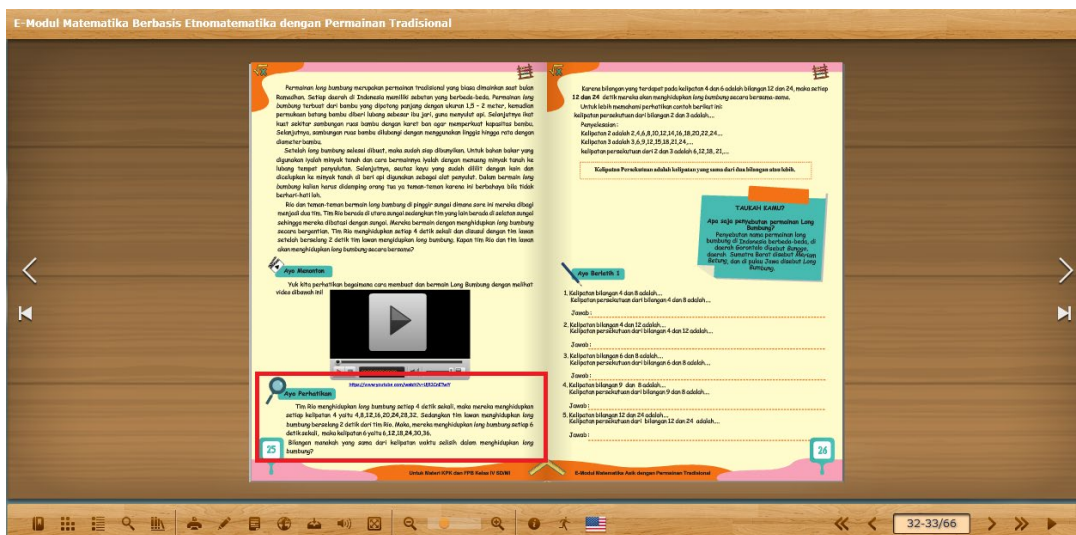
E-Modul Matematika Berbasis Etnomatematika dengan Permainan Tradisional

Permainan long bumbung merupakan permainan tradisional yang biasa dimainkan saat bulan Ramadhan. Setiap daerah di Indonesia memiliki sebutan yang berbeda-beda. Permainan long bumbung terbuat dari bambu yang dipotong panjang dengan ukuran 1,5 – 2 meter, kemudian permukaan batang bambu diberi lubang sebesar ibu jari, guna menyulut api. Selanjutnya ikat kuat sekitar sambungan ruas bambu dengan karet ban agar memperkuat kapasitas bambu. Selanjutnya, sambungan ruas bambu dilubangi dengan menggunakan linggis hingga rata dengan diameter bambu.

Setelah long bumbung selesai dibuat, maka sudah siap dibunyikan. Untuk bahan bakar yang digunakan ialah minyak tanah dan cara bermainnya ialah dengan menuang minyak tanah ke lubang tempat penyulutan. Selanjutnya, sautan kayu yang sudah dililit dengan kain dan dicelupkan ke minyak tanah di beri api digunakan sebagai alat penyulut. Dalam bermain long bumbung kalian harus didamping orang tua ya teman-teman karena ini berbahaya bila tidak berhati-hati loh.

Rio dan teman-teman bermain long bumbung di pinggir sungai dimana sore ini mereka dibagi menjadi dua tim, Tim Rio berada di utara sungai sedangkan tim yang lain berada di selatan sungai sehingga mereka dibatasi dengan sungai. Mereka bermain dengan menghidupkan long bumbung secara bergantian. Tim Rio menghidupkan setiap 4 detik sekali dan disusul dengan tim lawan setelah berselang 2 detik tim lawan menghidupkan long bumbung. Kapan tim Rio dan tim lawan akan menghidupkan long bumbung secara bersama?

Ayo Menonton

Yuk kita perhatikan bagaimana cara membuat dan bermain Long Bumbung dengan melihat video dibawah ini!

https://www.youtube.com/watch?v=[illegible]

Ayo Perhatikan

Tim Rio menghidupkan long bumbung setiap 4 detik sekali, maka mereka menghidupkan setiap kelipatan 4 yaitu 4,8,12,16,20,24,28,32. Sedangkan tim lawan menghidupkan long bumbung berselang 2 detik dari tim Rio. Maka, mereka menghidupkan long bumbung setiap 6 detik sekali, maka kelipatan 6 yaitu 6,12,18,24,30,36.

Bilangan manakah yang sama dari kelipatan waktu sekalih dalam menghidupkan long bumbung?

25

Untuk Materi KPK dan FPB Kelas IV SD/MI

Karena bilangan yang terdapat pada kelipatan 4 dan 6 adalah bilangan 12 dan 24, maka setiap 12 dan 24 detik mereka akan menghidupkan long bumbung secara bersama-sama.

Untuk lebih memahami perhatikan contoh berikut ini:
Kelipatan persekutuan dari bilangan 2 dan 3 adalah...
Penyelesaian :
Kelipatan 2 adalah 2,4,6,8,10,12,14,16,18,20,22,24,...
Kelipatan 3 adalah 3,6,9,12,15,18,21,24,...
Kelipatan persekutuan dari 2 dan 3 adalah 6,12,18, 21,...

Kelipatan Persekutuan adalah kelipatan yang sama dari dua bilangan atau lebih.

TAUKAH KAMU?
Apa saja penyebutan permainan Long Bumbung?
Penyebutan nama permainan long bumbung di Indonesia berbeda-beda, di daerah Gorontalo disebut Bunggo, daerah Sumatra Barat disebut Meriam Betung, dan di pulau Jawa disebut Long Bumbung.

Ayo Berlatih 1

1. Kelipatan bilangan 4 dan 8 adalah...
Kelipatan persekutuan dari bilangan 4 dan 8 adalah...
Jawab :
2. Kelipatan bilangan 4 dan 12 adalah...
Kelipatan persekutuan dari bilangan 4 dan 12 adalah...
Jawab :
3. Kelipatan bilangan 6 dan 8 adalah...
Kelipatan persekutuan dari bilangan 6 dan 8 adalah...
Jawab :
4. Kelipatan bilangan 9 dan 8 adalah...
Kelipatan persekutuan dari bilangan 9 dan 8 adalah...
Jawab :
5. Kelipatan bilangan 12 dan 24 adalah...
Kelipatan persekutuan dari bilangan 12 dan 24 adalah...
Jawab :

26

E-Modul Matematika Asik dengan Permainan Tradisional

32-33/66